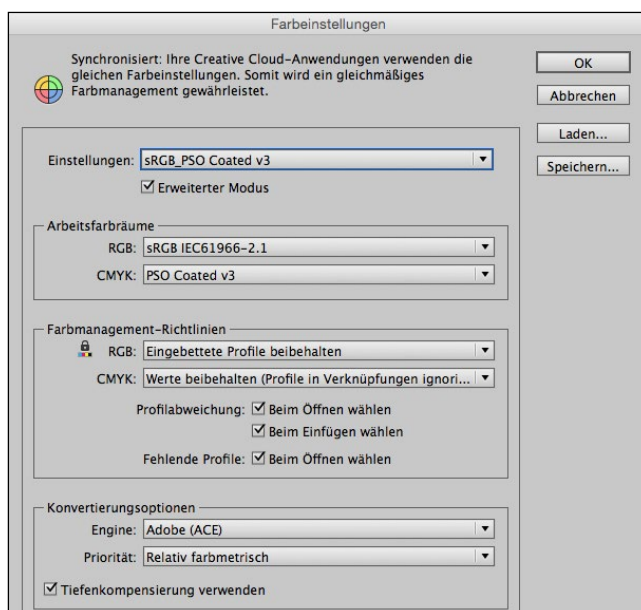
Farbeinstellungen

Synchronisiert: Ihre Creative Cloud-Anwendungen verwenden die gleichen Farbeinstellungen. Somit wird ein gleichmäßiges Farbmanagement gewährleistet.

OK
Abbrechen
Laden...
Speichern...

Einstellungen: sRGB_PSO Coated v3
☑ Erweiterter Modus

Arbeitsfarbräume
RGB: sRGB IEC61966-2.1
CMYK: PSO Coated v3

Farbmanagement-Richtlinien
RGB: Eingebettete Profile beibehalten
CMYK: Werte beibehalten (Profile in Verknüpfungen ignori...
Profilabweichung: ☑ Beim Öffnen wählen
☑ Beim Einfügen wählen
Fehlende Profile: ☑ Beim Öffnen wählen

Konvertierungsoptionen
Engine: Adobe (ACE)
Priorität: Relativ farbmetrisch
☑ Tiefenkompensierung verwenden